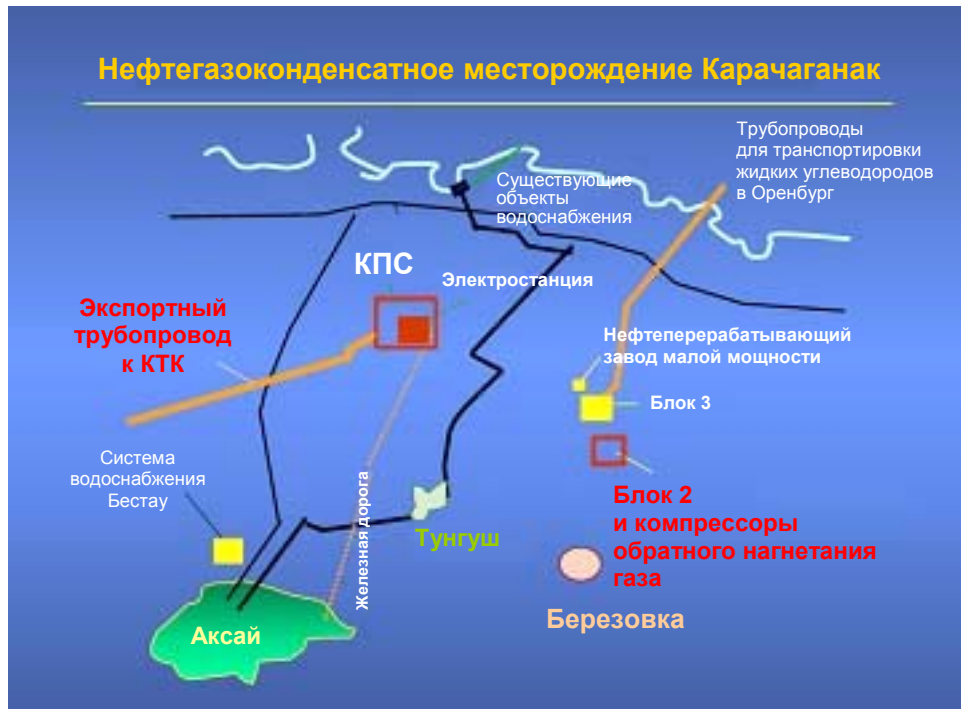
Нефтегазоконденсатное месторождение Карачаганак

Трубопроводы для транспортировки жидких углеводородов в Оренбург

Существующие объекты водоснабжения

КПС

Электростанция

Экспортный трубопровод к КТК

Нефтеперерабатывающий завод малой мощности

Блок 3

Система водоснабжения Бестау

Железная дорога

Блок 2 и компрессоры обратного нагнетания газа

Тунгуш

Березовка

Аксай